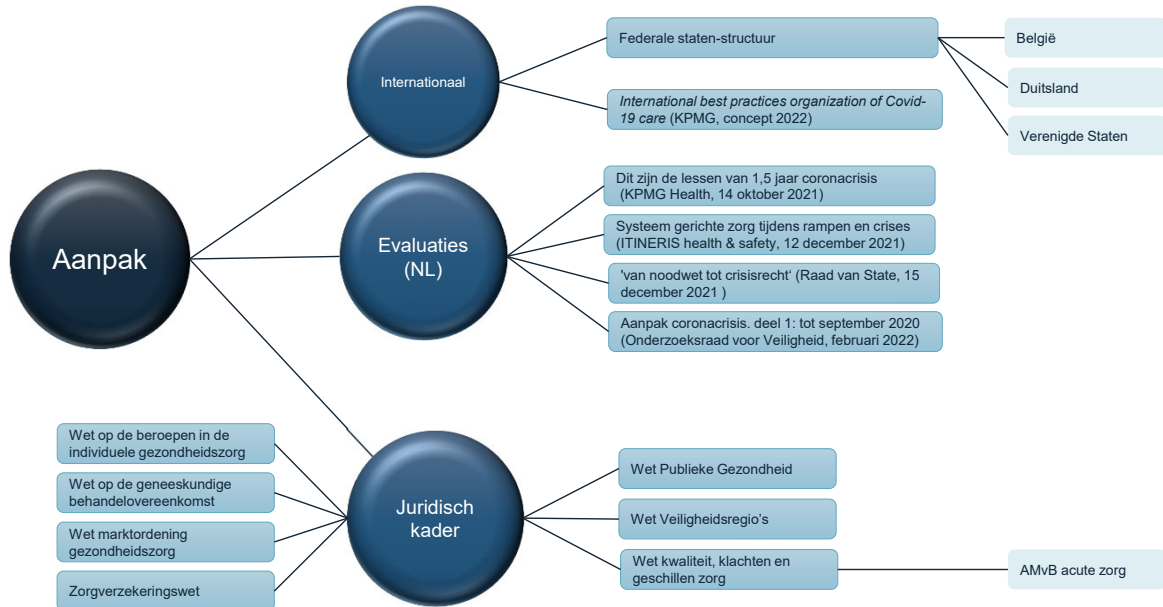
Aanpak

Internationaal

Federale staten-structuur

België

Duitsland

Verenigde Staten

*International best practices organization of Covid-19 care* (KPMG, concept 2022)

Evaluaties (NL)

Dit zijn de lessen van 1,5 jaar coronacrisis (KPMG Health, 14 oktober 2021)

Systeem gerichte zorg tijdens rampen en crises (ITINERIS health & safety, 12 december 2021)

'van noodwet tot crisisrecht' (Raad van State, 15 december 2021 )

Aanpak coronacrisis. deel 1: tot september 2020 (Onderzoeksraad voor Veiligheid, februari 2022)

Juridisch kader

Wet op de beroepen in de individuele gezondheidszorg

Wet op de geneeskundige behandelovereenkomst

Wet marktordening gezondheidszorg

Zorgverzekeringswet

Wet Publieke Gezondheid

Wet Veiligheidsregio's

Wet kwaliteit, klachten en geschillen zorg

AMvB acute zorg